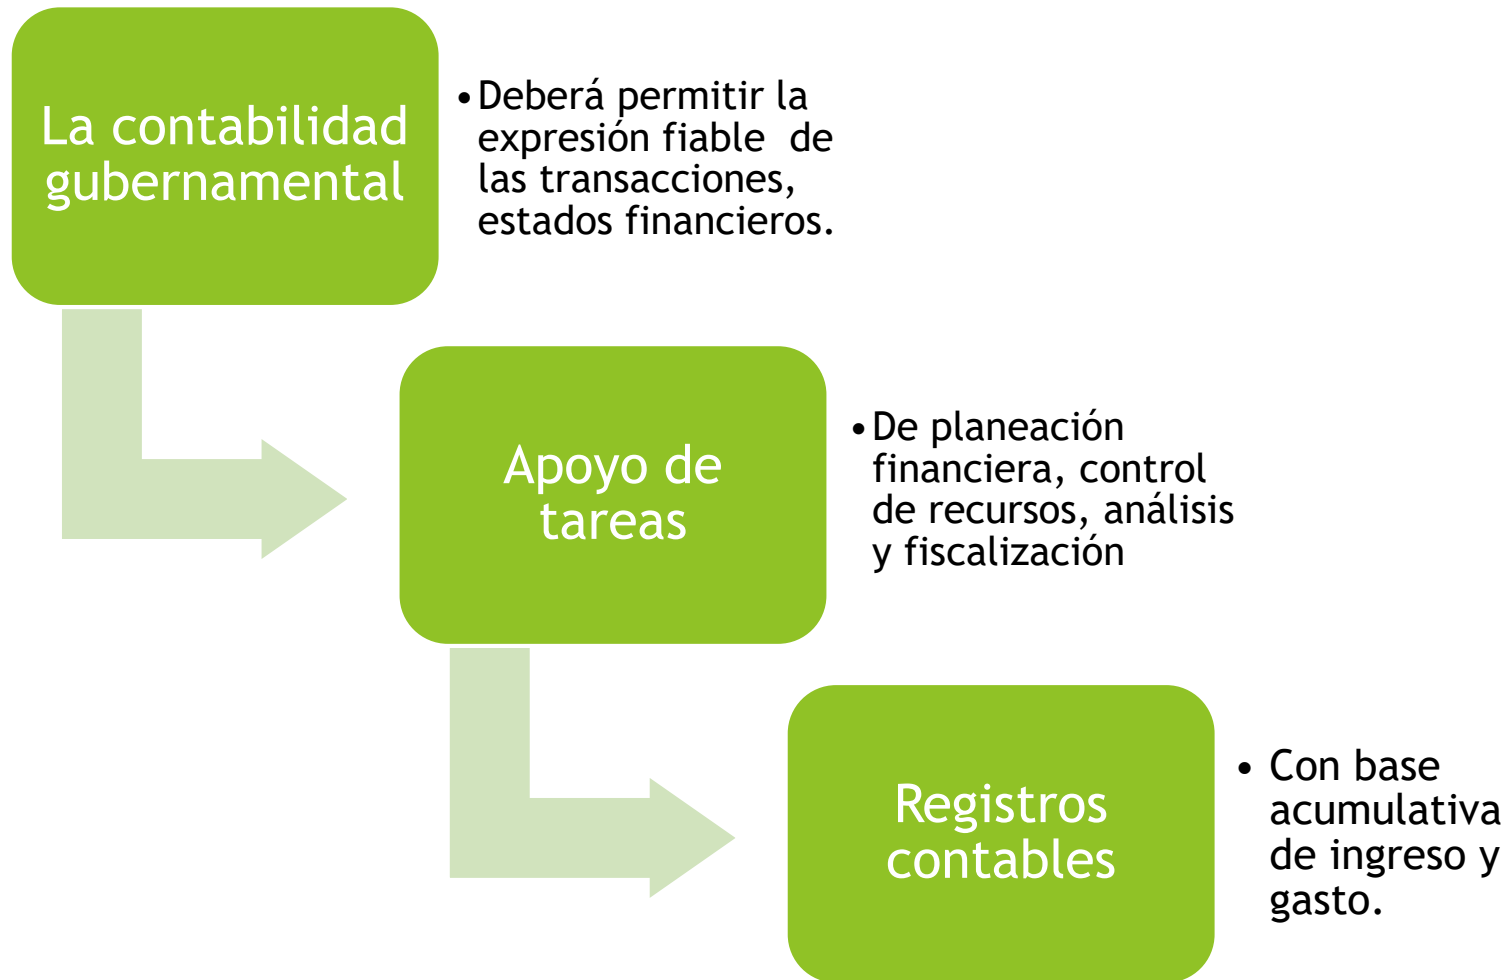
La contabilidad gubernamental

• Deberá permitir la expresión fiable de las transacciones, estados financieros.

Apoyo de tareas

• De planeación financiera, control de recursos, análisis y fiscalización

Registros contables

• Con base acumulativa de ingreso y gasto.